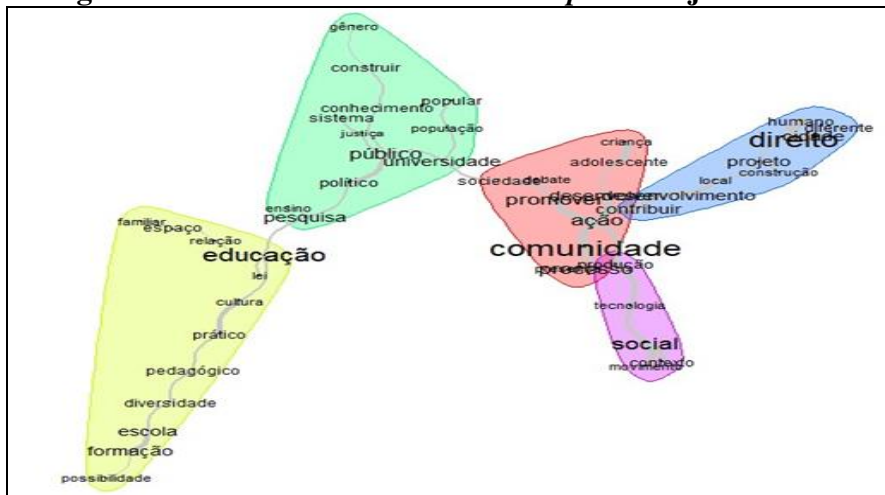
gênero
construir
conhecimento
popular
sistema
justiça
população
público
universidade
político
ensino
pesquisa
sociedade
debate
criança
adolescente
humano
diferente
cidade
direito
projeto
construção
local
promover
desenvolvimento
contribuir
ação
comunidade
produção
processo
tecnologia
social
contexto
movimento
familiar
espaço
relação
educação
lei
cultura
prático
pedagógico
diversidade
escola
formação
possibilidade